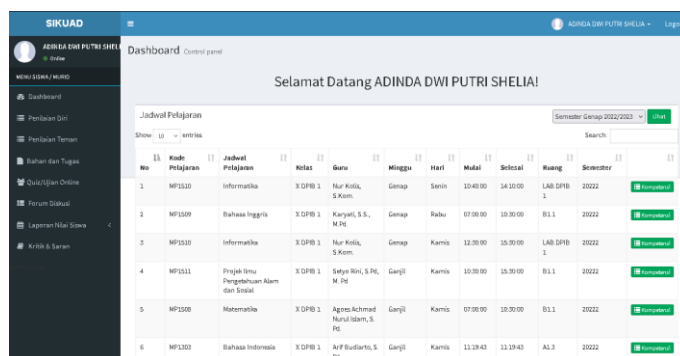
SIKUAD

ADINDA DWI PUTRI SHELIA

Logo

ADINDA DWI PUTRI SHELI

Online

MENU SISWA / MURID

Dashboard

Penilaian Diri

Penilaian Teman

Bahan dan Tugas

Quiz/Ujian Online

Forum Diskusi

Laporan Nilai Siswa

Kritik & Saran

Dashboard Control panel

Selamat Datang ADINDA DWI PUTRI SHELIA!

Jadwal Pelajaran

Semester Genap 2022/2023

Lihat

Show 10 entries

Search:

| No | Kode Pelajaran | Jadwal Pelajaran | Kelas | Guru | Minggu | Hari | Mulai | Selesai | Ruang | Semester | |
|---|---|---|---|---|---|---|---|---|---|---|---|
| 1 | MP1510 | Informatika | X DPIB 1 | Nur Kolis, S.Kom. | Genap | Senin | 10:40:00 | 14:10:00 | LAB. DPIB 1 | 20222 | Kompetensi |
| 2 | MP1509 | Bahasa Inggris | X DPIB 1 | Karyati, S.S., M.Pd | Genap | Rabu | 07:00:00 | 10:30:00 | B1.1 | 20222 | Kompetensi |
| 3 | MP1510 | Informatika | X DPIB 1 | Nur Kolis, S.Kom. | Genap | Kamis | 12:30:00 | 15:30:00 | LAB. DPIB 1 | 20222 | Kompetensi |
| 4 | MP1511 | Projek Ilmu Pengetahuan Alam dan Sosial | X DPIB 1 | Setyo Rini, S.Pd, M. Pd | Ganjil | Kamis | 10:30:00 | 15:30:00 | B1.1 | 20222 | Kompetensi |
| 5 | MP1508 | Matematika | X DPIB 1 | Agoes Achmad Nurul Islam, S. Pd. | Ganjil | Kamis | 07:00:00 | 10:30:00 | B1.1 | 20222 | Kompetensi |
| 6 | MP1303 | Bahasa Indonesia | X DPIB 1 | Arif Budiarto, S. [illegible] | Ganjil | Kamis | 11:19:43 | 11:19:43 | A1.3 | 20222 | Kompetensi |